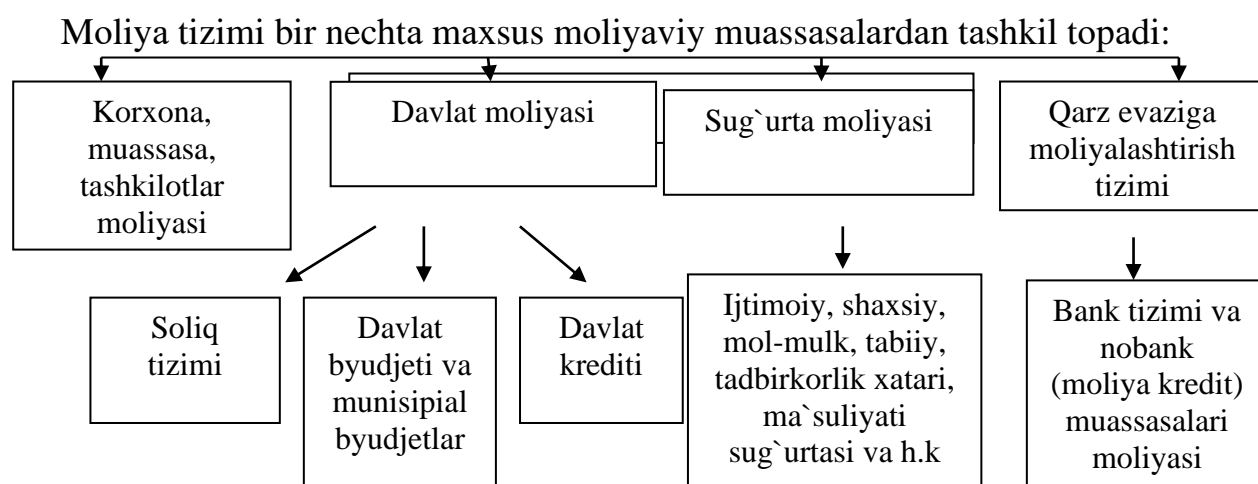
Moliya tizimi bir nechta maxsus moliyaviy muassasalardan tashkil topadi:

Korxona, muassasa, tashkilotlar moliyasi

Davlat moliyasi

Sug`urta moliyasi

Qarz evaziga moliyalashtirish tizimi

Soliq tizimi

Davlat byudjeti va munisipial byudjetlar

Davlat krediti

Ijtimoiy, shaxsiy, mol-mulk, tabiiy, tadbirkorlik xatari, ma`suliyati sug`urtasi va h.k

Bank tizimi va nobank (moliya kredit) muassasalari moliyasi